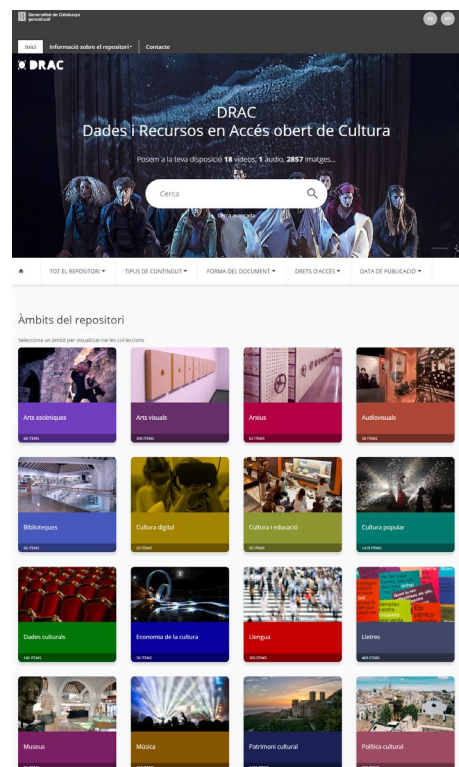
Generalitat de Catalunya
Govern.cat

Inici
Informació sobre el repositori
Contacte

DRAC

DRAC
Dades i Recursos en Accés obert de Cultura

Posem a la teva disposició 18 vídeos, 1 àudio, 2857 imatges...

Cerca

Cerca avançada

TOT EL REPOSITORI
TIPUS DE CONTINGUT
FORMA DEL DOCUMENT
DRETS D'ACCÉS
DATA DE PUBLICACIÓ

Àmbits del repositori

Selecciona un àmbit per visualitzar-ne les col·leccions

Arts escèniques
60 ÍTEMS

Arts visuals
206 ÍTEMS

Arxius
62 ÍTEMS

Audiovisuals
26 ÍTEMS

Biblioteques
56 ÍTEMS

Cultura digital
23 ÍTEMS

Cultura i educació
38 ÍTEMS

Cultura popular
1419 ÍTEMS

Dades culturals
146 ÍTEMS

Economia de la cultura
30 ÍTEMS

Llengua
303 ÍTEMS

Lletres
463 ÍTEMS

Museus

Música

Patrimoni cultural

Política cultural